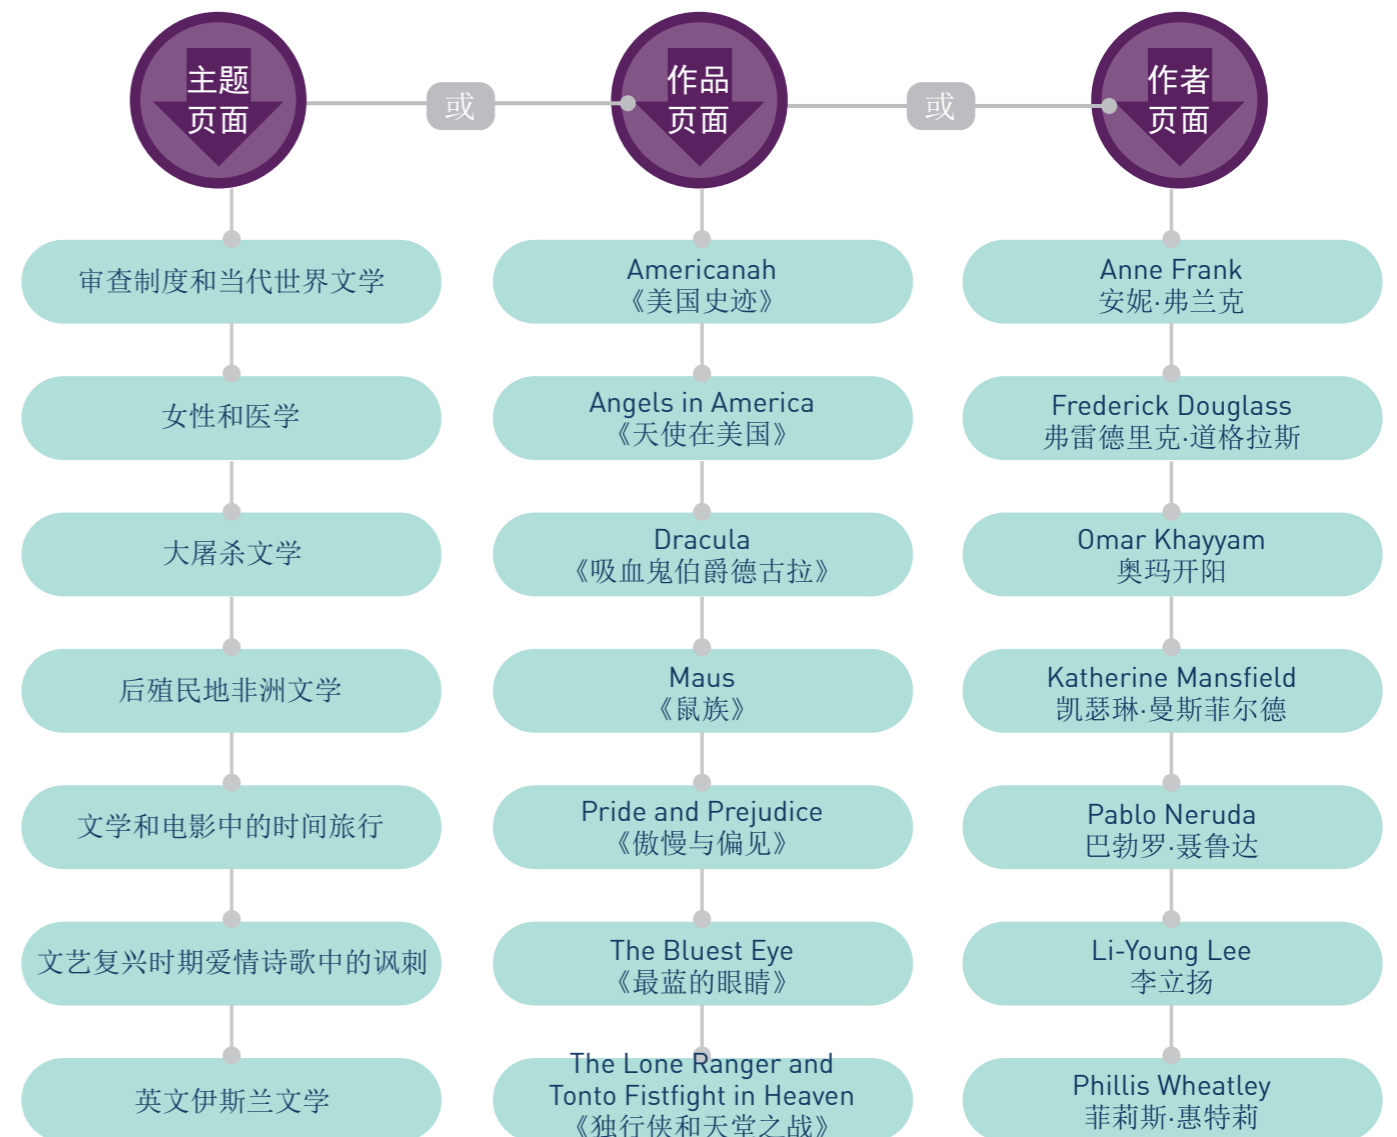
主题页面

或

作品页面

或

作者页面

审查制度和当代世界文学

女性和医学

大屠杀文学

后殖民地非洲文学

文学和电影中的时间旅行

文艺复兴时期爱情诗歌中的讽刺

英文伊斯兰文学

Americanah
《美国史迹》

Angels in America
《天使在美国》

Dracula
《吸血鬼伯爵德古拉》

Maus
《鼠族》

Pride and Prejudice
《傲慢与偏见》

The Bluest Eye
《最蓝的眼睛》

The Lone Ranger and Tonto Fistfight in Heaven
《独行侠和天堂之战》

Anne Frank
安妮·弗兰克

Frederick Douglass
弗雷德里克·道格拉斯

Omar Khayyam
奥玛开阳

Katherine Mansfield
凯瑟琳·曼斯菲尔德

Pablo Neruda
巴勃罗·聂鲁达

Li-Young Lee
李立扬

Phillis Wheatley
菲莉斯·惠特莉